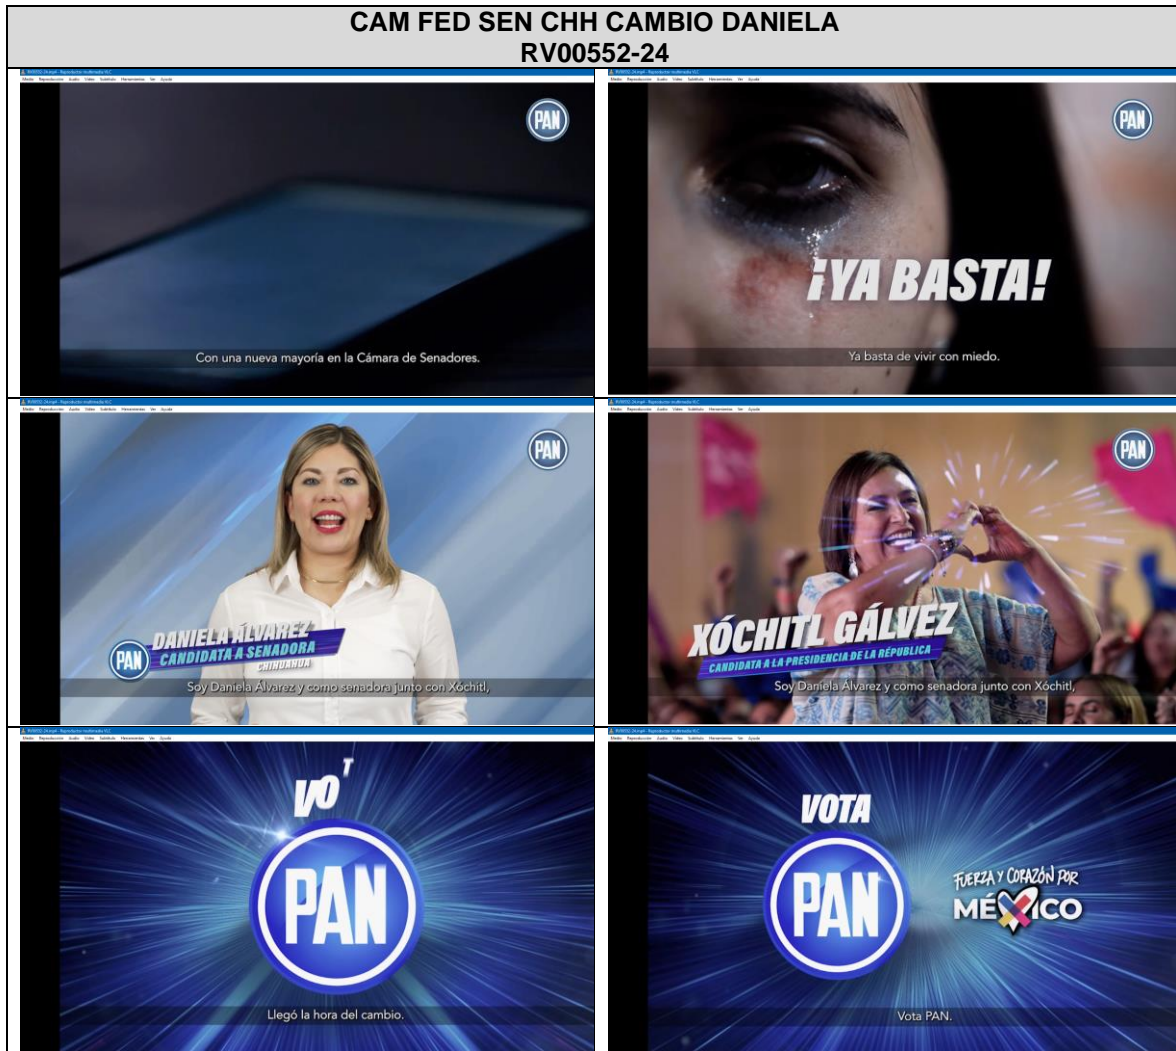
CAM FED SEN CHH CAMBIO DANIELA
RV00552-24

PAN
Con una nueva mayoría en la Cámara de Senadores.

PAN
¡YA BASTA!
Ya basta de vivir con miedo.

PAN
DANIELA ÁLVAREZ
PAN CANDIDATA A SENADORA
CHIHUAHUA
Soy Daniela Álvarez y como senadora junto con Xóchitl,

PAN
XÓCHITL GÁLVEZ
CANDIDATA A LA PRESIDENCIA DE LA REPÚBLICA
Soy Daniela Álvarez y como senadora junto con Xóchitl,

VO
PAN
Llegó la hora del cambio.

VOTA
PAN
FUERZA Y CORAZÓN POR MÉXICO
Vota PAN.